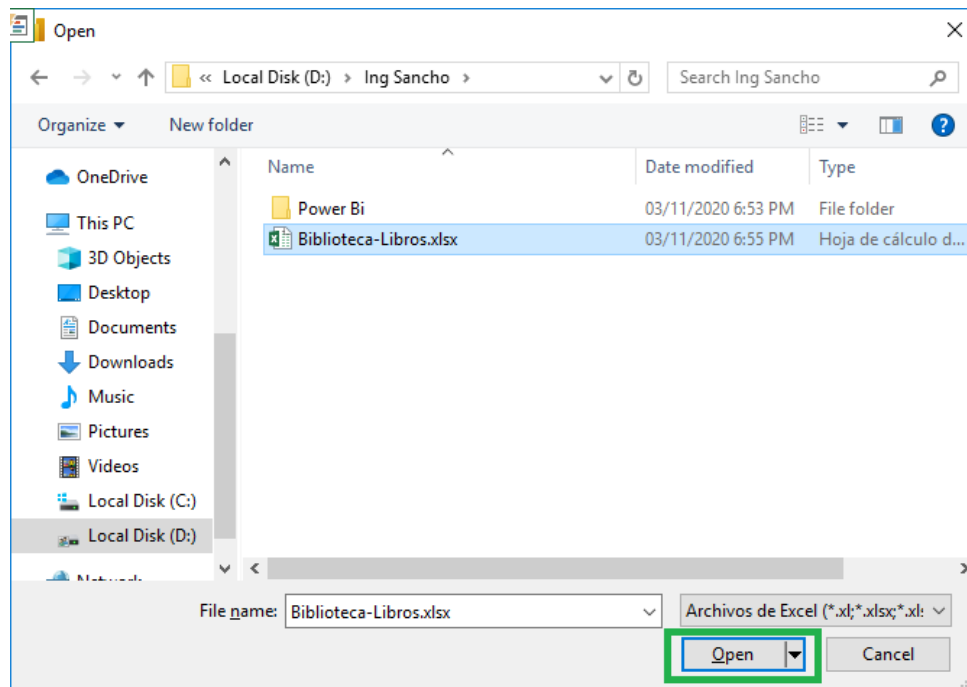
Open

« Local Disk (D:) › Ing Sancho ›

Search Ing Sancho

Organize ▾ New folder

OneDrive
This PC
3D Objects
Desktop
Documents
Downloads
Music
Pictures
Videos
Local Disk (C:)
Local Disk (D:)
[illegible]

| Name | Date modified | Type |
|---|---|---|
| Power Bi | 03/11/2020 6:53 PM | File folder |
| Biblioteca-Libros.xlsx | 03/11/2020 6:55 PM | Hoja de cálculo d... |

File name: Biblioteca-Libros.xlsx

Archivos de Excel (*.xl;*.xlsx;*.xl

Open

Cancel